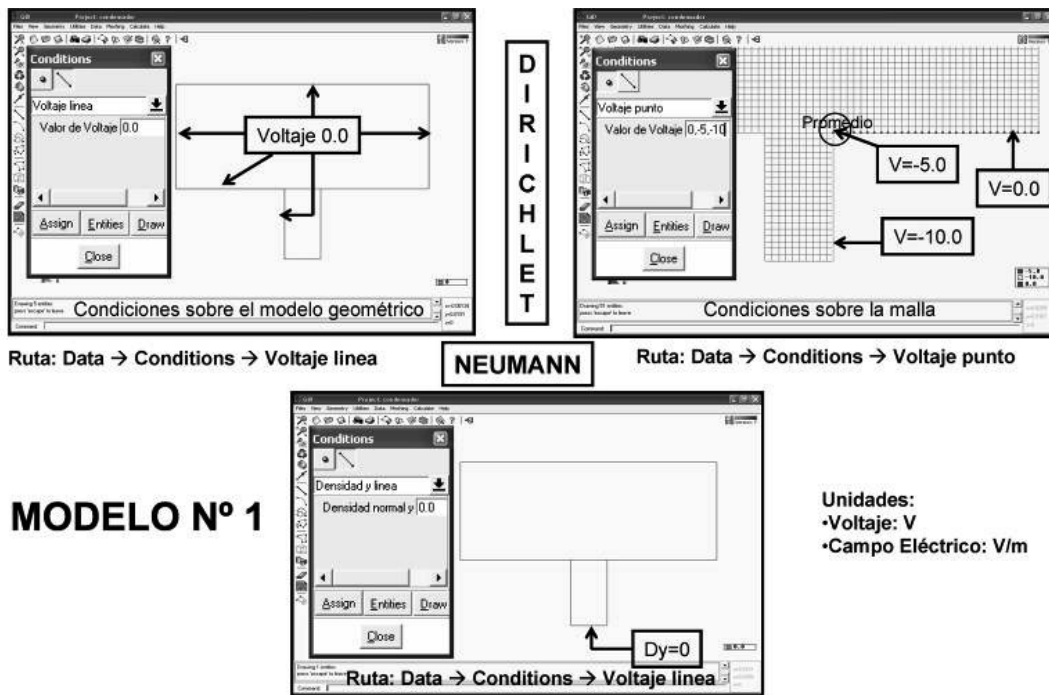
Conditions

Voltaje linea

Valor de Voltaje 0.0

Assign Entities Draw

Close

Voltaje 0.0

Condiciones sobre el modelo geométrico

Command:

D I R I C H L E T

Conditions

Voltaje punto

Valor de Voltaje 0,-5,-10

Assign Entities Draw

Close

Promedio

V=-5.0

V=0.0

V=-10.0

Condiciones sobre la malla

Command:

Ruta: Data → Conditions → Voltaje linea

NEUMANN

Ruta: Data → Conditions → Voltaje punto

Conditions

Densidad y linea

Densidad normal y 0.0

Assign Entities Draw

Close

MODELO Nº 1

Unidades:
•Voltaje: V
•Campo Eléctrico: V/m

Dy=0

Ruta: Data → Conditions → Voltaje linea

Command: